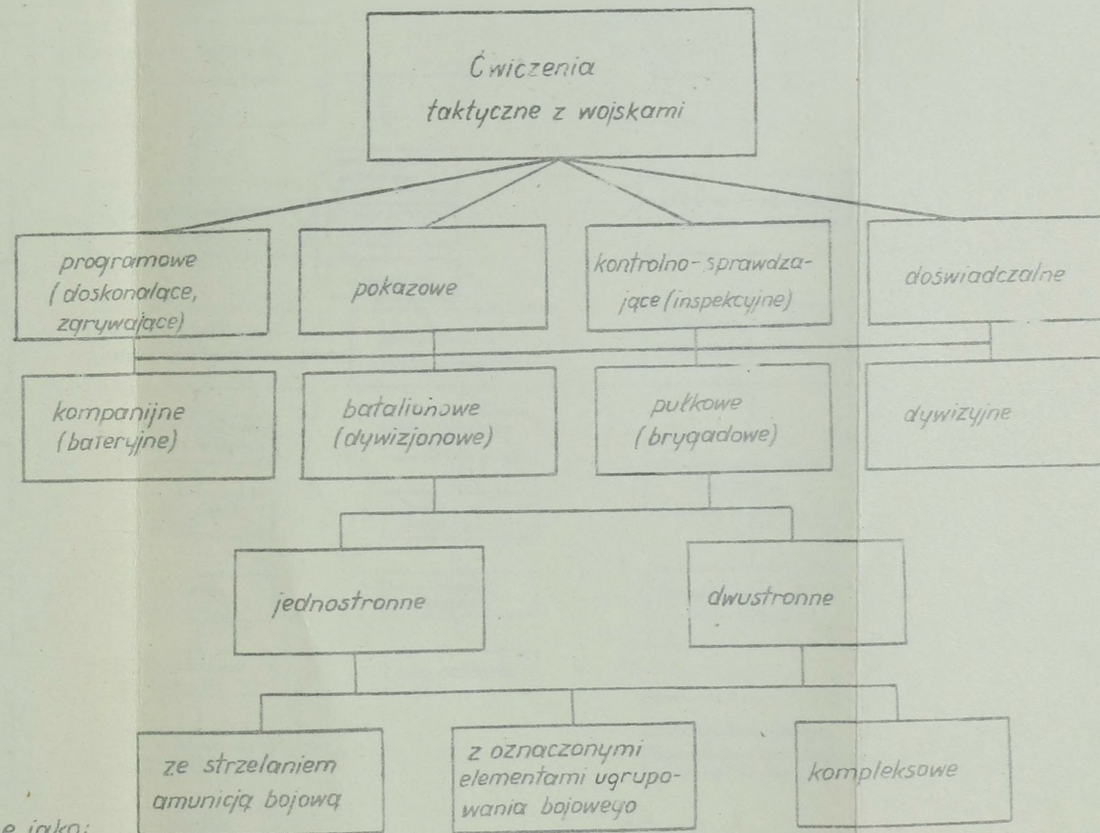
Ćwiczenia taktyczne z wojskami

programowe (doskonalące, zgrywające)

pokazowe

kontrolno-sprawdzające (inspekcyjne)

doświadczalne

kompanijne (bateryjne)

batalionowe (dywizjonowe)

pułkowe (brygadowe)

dywizyjne

jednostronne

dwustronne

ze strzelaniem amunicją bojową

z oznaczonymi elementami ugrupowania bojowego

kompleksowe

e jako: